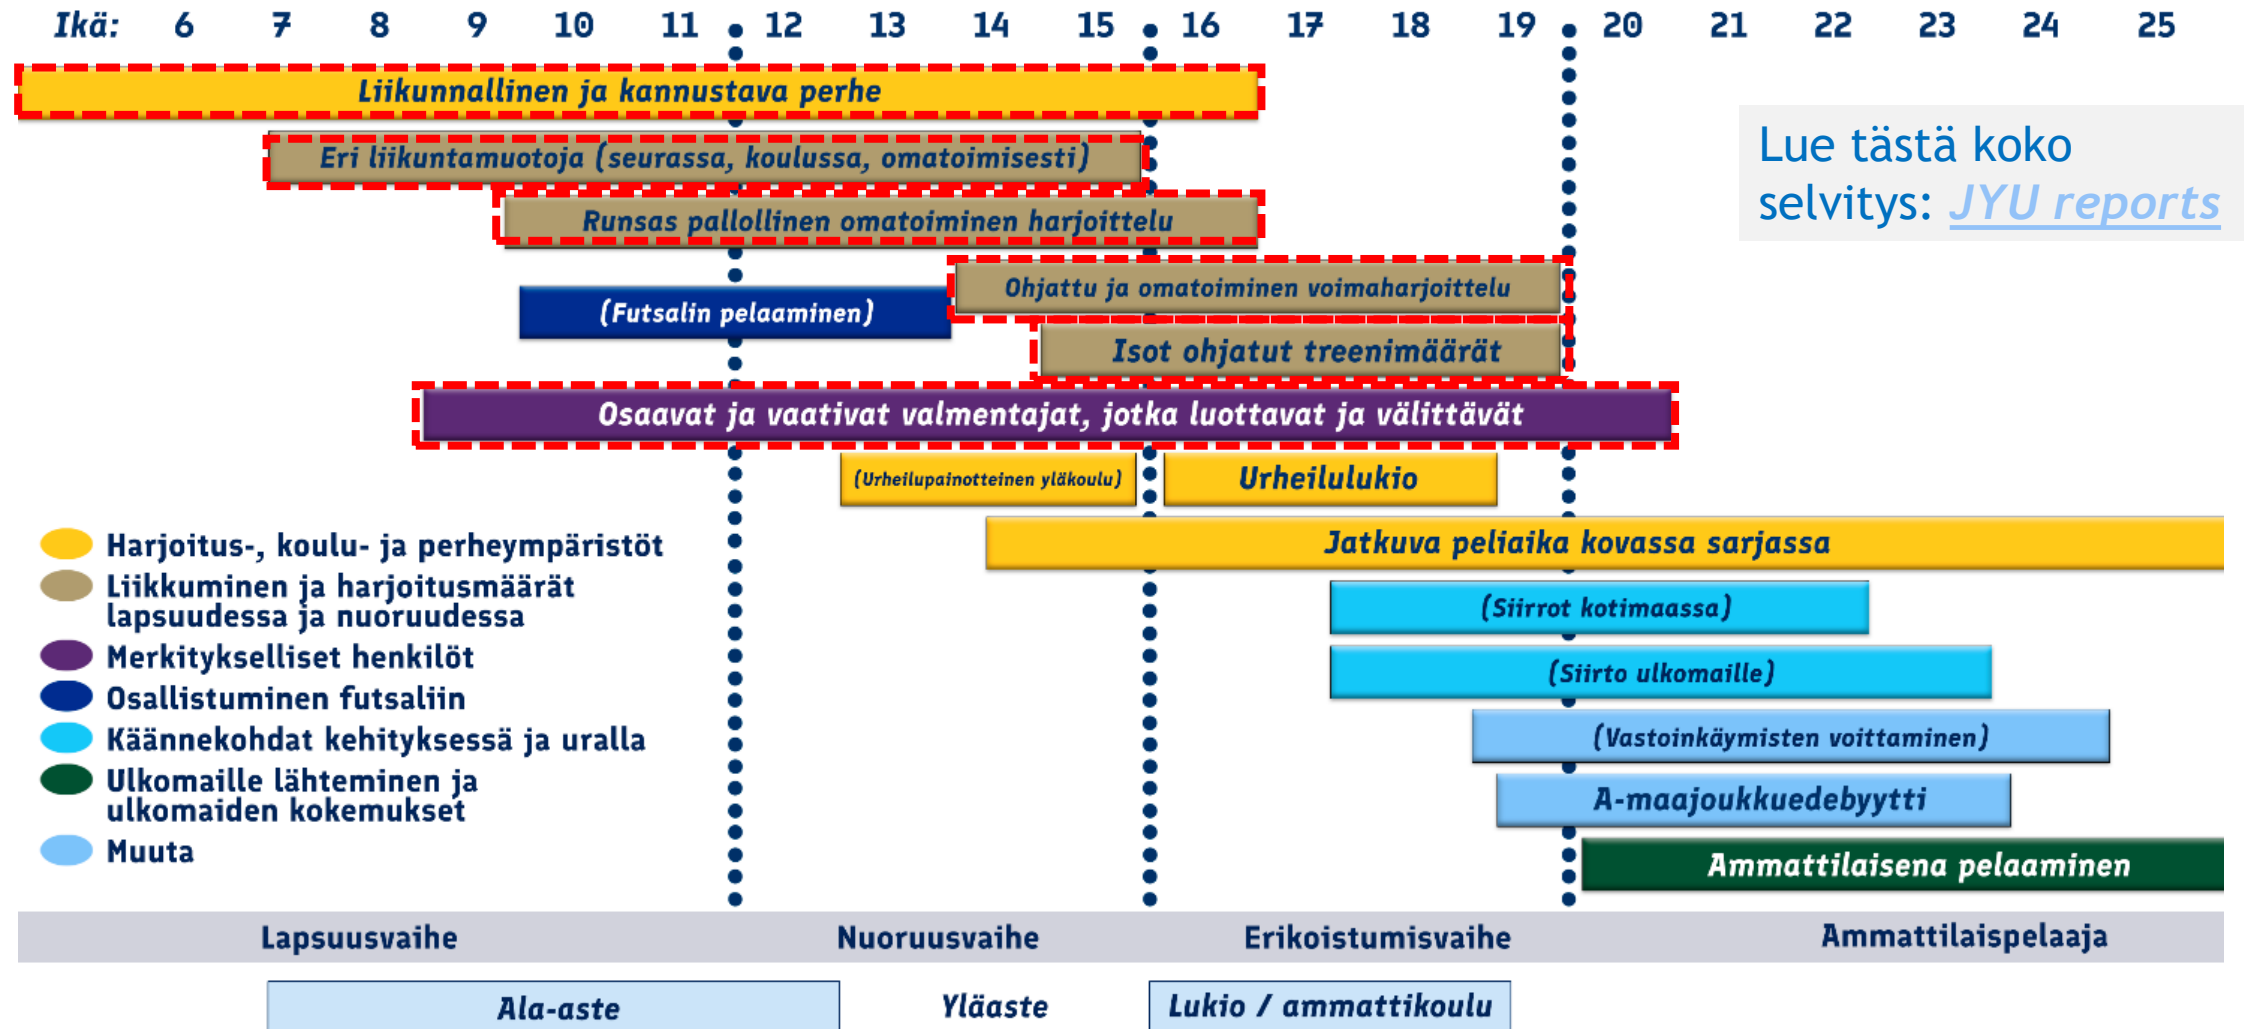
Ikä: 6 7 8 9 10 11 12 13 14 15 16 17 18 19 20 21 22 23 24 25

Liikunnallinen ja kannustava perhe

Eri liikuntamuotoja (seurassa, koulussa, omatoimisesti)

Runsas pallollinen omatoiminen harjoittelu

Ohjattu ja omatoiminen voimaharjoittelu

(Futsalin pelaaminen)

Isot ohjatut treenimäärät

Osaavat ja vaativat valmentajat, jotka luottavat ja välittävät

(Urheilupainotteinen yläkoulu)

Urheilulukio

Jatkuva peliaika kovassa sarjassa

(Siirrot kotimaassa)

(Siirto ulkomaille)

(Vastoinkäymisten voittaminen)

A-maajoukkuedebyytti

Ammattilaisena pelaaminen

Lue tästä koko selvitys: JYU reports

Harjoitus-, koulu- ja perheympäristöt
Liikkuminen ja harjoitusmäärät lapsuudessa ja nuoruudessa
Merkitykselliset henkilöt
Osallistuminen futsaliin
Käännekohdat kehityksessä ja uralla
Ulkomaille lähteminen ja ulkomaiden kokemukset
Muuta

Lapsuusvaihe | Nuoruusvaihe | Erikoistumisvaihe | Ammattilaispelaaja

Ala-aste | Yläaste | Lukio / ammattikoulu